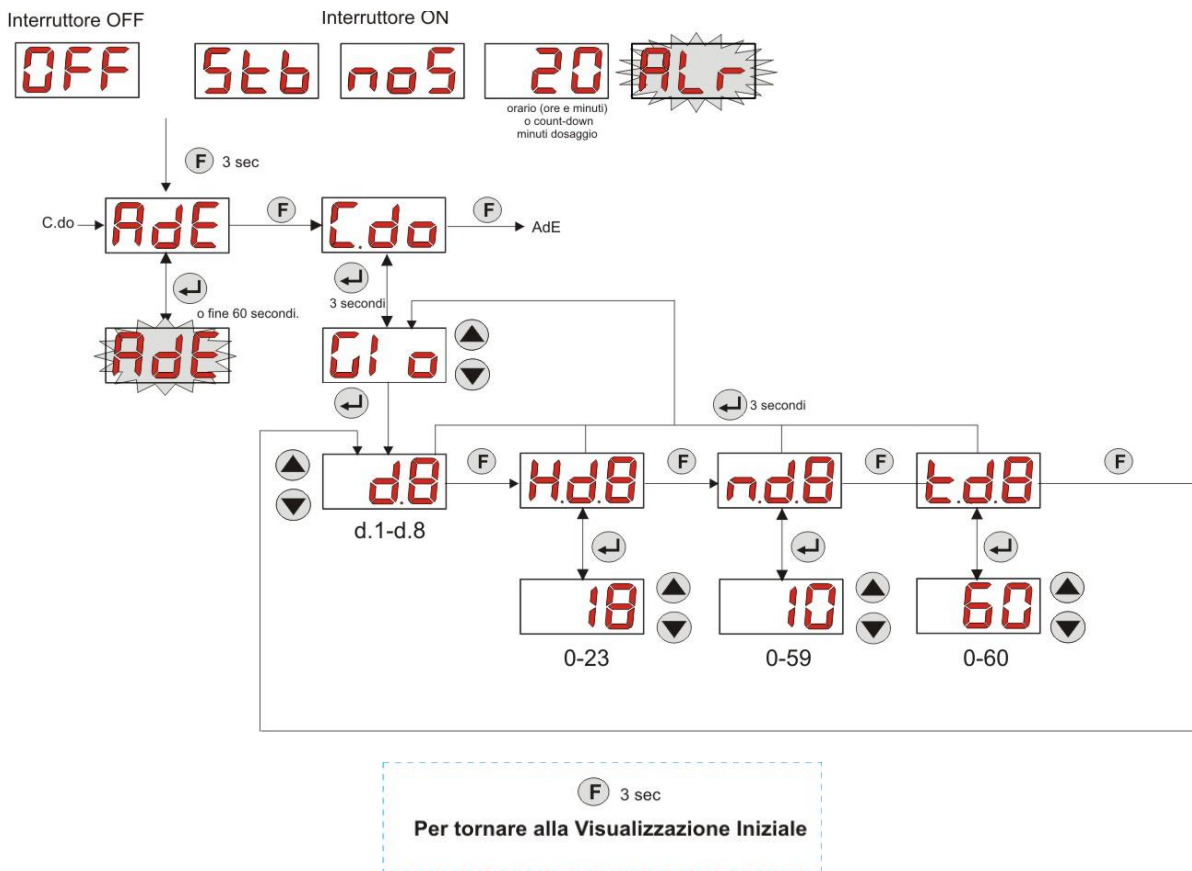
Interruttore OFF

Interruttore ON

OFF

Stb

noS

20

ALr

orario (ore e minuti) o count-down minuti dosaggio

F 3 sec

C.do

AdE

F

C.do

F

AdE

o fine 60 secondi.

AdE

3 secondi

GI o

3 secondi

d8

d.1-d.8

F

Hd8

F

nd8

F

td8

F

18

0-23

10

0-59

60

0-60

F 3 sec

Per tornare alla Visualizzazione Iniziale